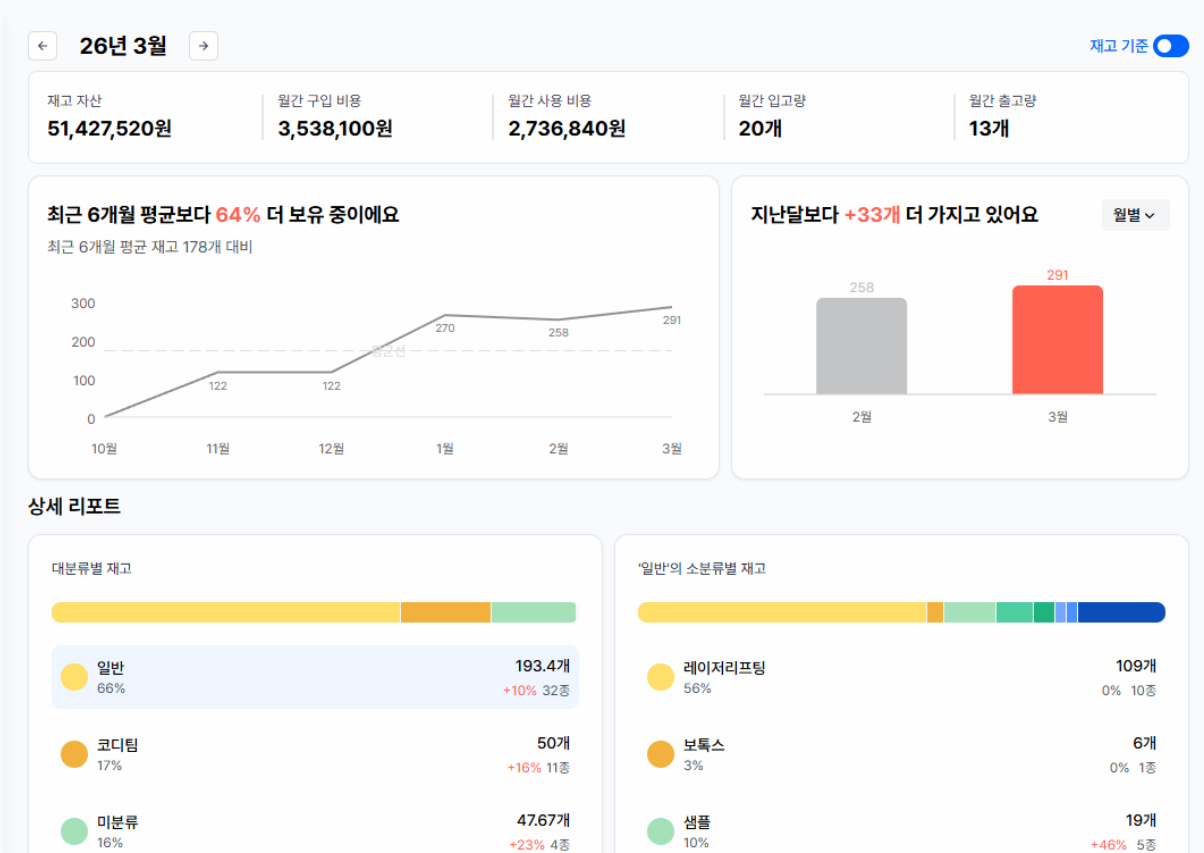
← 26년 3월 →

재고 기준

재고 자산
51,427,520원

월간 구입 비용
3,538,100원

월간 사용 비용
2,736,840원

월간 입고량
20개

월간 출고량
13개

최근 6개월 평균보다 64% 더 보유 중이에요
최근 6개월 평균 재고 178개 대비

300
200
100
0

122 122 270 258 291
평균선

10월 11월 12월 1월 2월 3월

지난달보다 +33개 더 가지고 있어요
월별

258 291
2월 3월

상세 리포트

대분류별 재고

일반
66%
193.4개
+10% 32종

코디팀
17%
50개
+16% 11종

미분류
16%
47.67개
+23% 4종

'일반'의 소분류별 재고

레이저리프팅
56%
109개
0% 10종

보톡스
3%
6개
0% 1종

샘플
10%
19개
+46% 5종